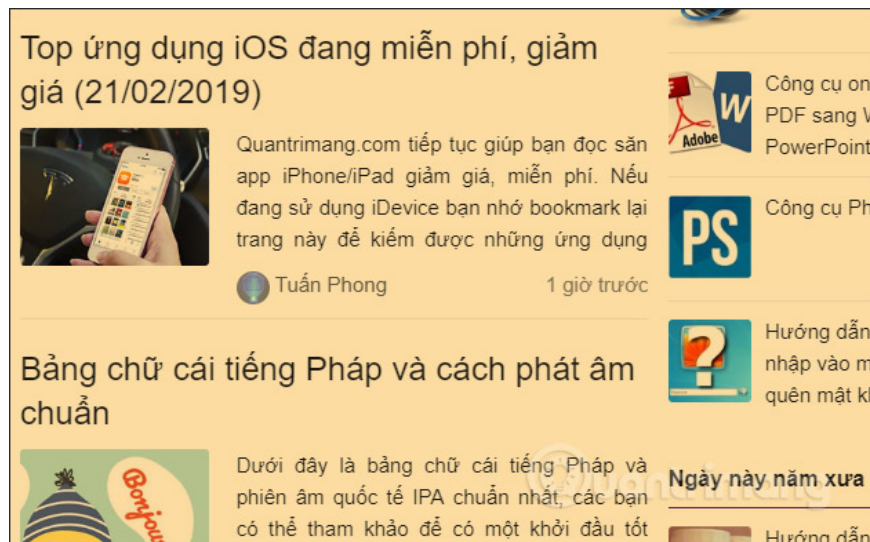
Top ứng dụng iOS đang miễn phí, giảm giá (21/02/2019)

Quantrimang.com tiếp tục giúp bạn đọc săn app iPhone/iPad giảm giá, miễn phí. Nếu đang sử dụng iDevice bạn nhớ bookmark lại trang này để kiếm được những ứng dụng

Tuấn Phong

1 giờ trước

Bảng chữ cái tiếng Pháp và cách phát âm chuẩn

Bonjour

Dưới đây là bảng chữ cái tiếng Pháp và phiên âm quốc tế IPA chuẩn nhất, các bạn có thể tham khảo để có một khởi đầu tốt

Công cụ on PDF sang W PowerPoint

Adobe

W

Công cụ Ph

PS

Hướng dẫn nhập vào m quên mật k

Quantrimang

Ngày này năm xưa

Hướng dẫn